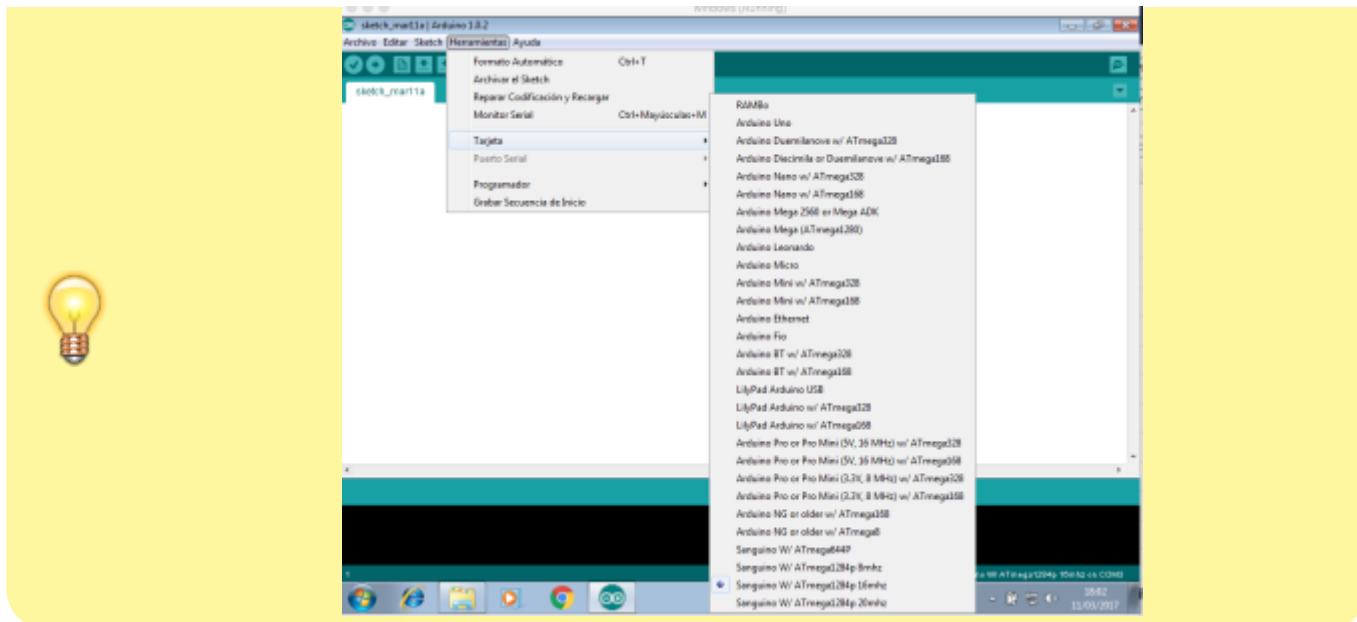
Windows (Running)

sketch_mar11a | Arduino 1.0.2

Archivo Editar Sketch Herramientas Ayuda

sketch_mar11a

Formato Automático Ctrl+T
Archivar el Sketch
Reparar Codificación y Recargar
Monitor Serial Ctrl+Mayúsculas+M
Tarjeta
Puerto Serial
Programador
Grabar Secuencia de Inicio

RAMBo
Arduino Uno
Arduino Duemilanove w/ ATmega328
Arduino Diecimila or Duemilanove w/ ATmega168
Arduino Nano w/ ATmega328
Arduino Nano w/ ATmega168
Arduino Mega 2560 or Mega ADK
Arduino Mega (ATmega1280)
Arduino Leonardo
Arduino Micro
Arduino Mini w/ ATmega328
Arduino Mini w/ ATmega168
Arduino Ethernet
Arduino Fio
Arduino BT w/ ATmega328
Arduino BT w/ ATmega168
LilyPad Arduino USB
LilyPad Arduino w/ ATmega328
LilyPad Arduino w/ ATmega168
Arduino Pro or Pro Mini (5V, 16 MHz) w/ ATmega328
Arduino Pro or Pro Mini (5V, 16 MHz) w/ ATmega168
Arduino Pro or Pro Mini (3.3V, 8 MHz) w/ ATmega328
Arduino Pro or Pro Mini (3.3V, 8 MHz) w/ ATmega168
Arduino NG or older w/ ATmega168
Arduino NG or older w/ ATmega8
Sanguino W/ ATmega644P
Sanguino W/ ATmega1284p 8mhz
Sanguino W/ ATmega1284p 16mhz
Sanguino W/ ATmega1284p 20mhz

o W/ ATmega1284p 16mhz on COM3

16:02
11/03/2017